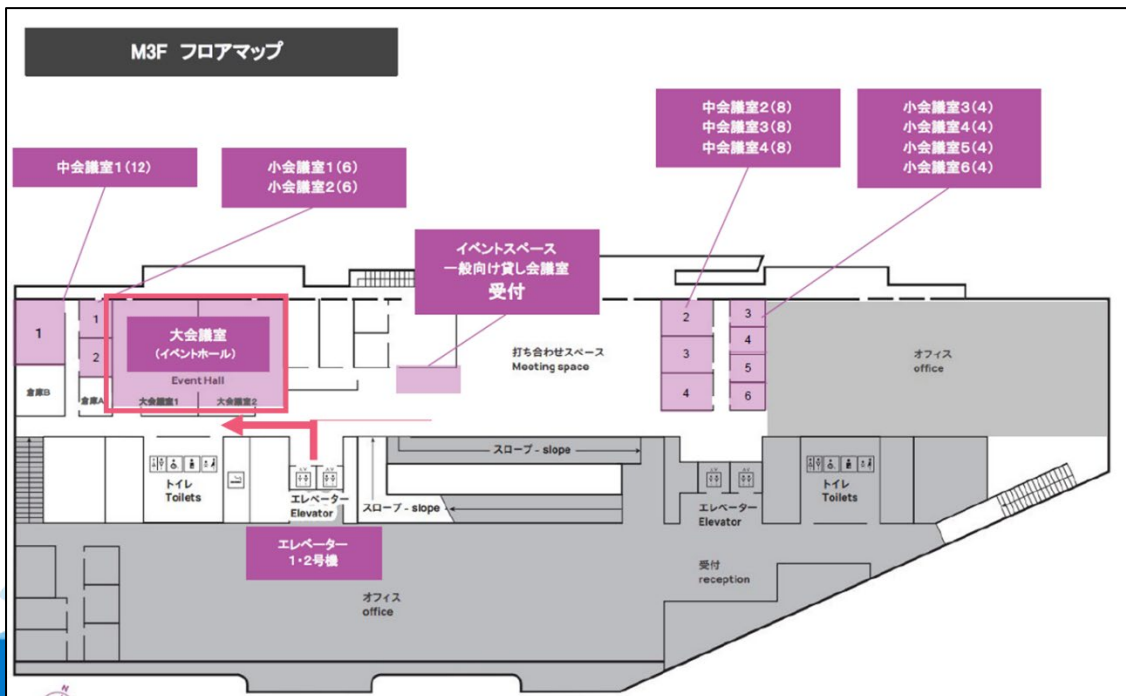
M3F フロアマップ

中会議室1(12)

小会議室1(6)
小会議室2(6)

イベントスペース
一般向け貸し会議室
受付

中会議室2(8)
中会議室3(8)
中会議室4(8)

小会議室3(4)
小会議室4(4)
小会議室5(4)
小会議室6(4)

1

1

2

大会議室
(イベントホール)

Event Hall

大会議室1

大会議室2

倉庫B

倉庫A

打ち合わせスペース
Meeting space

2

3

4

3

4

5

6

オフィス
office

スロープ - slope

スロープ - slope

トイレ
Toilets

エレベーター
Elevator

エレベーター
Elevator

トイレ
Toilets

エレベーター
1・2号機

受付
reception

オフィス
office